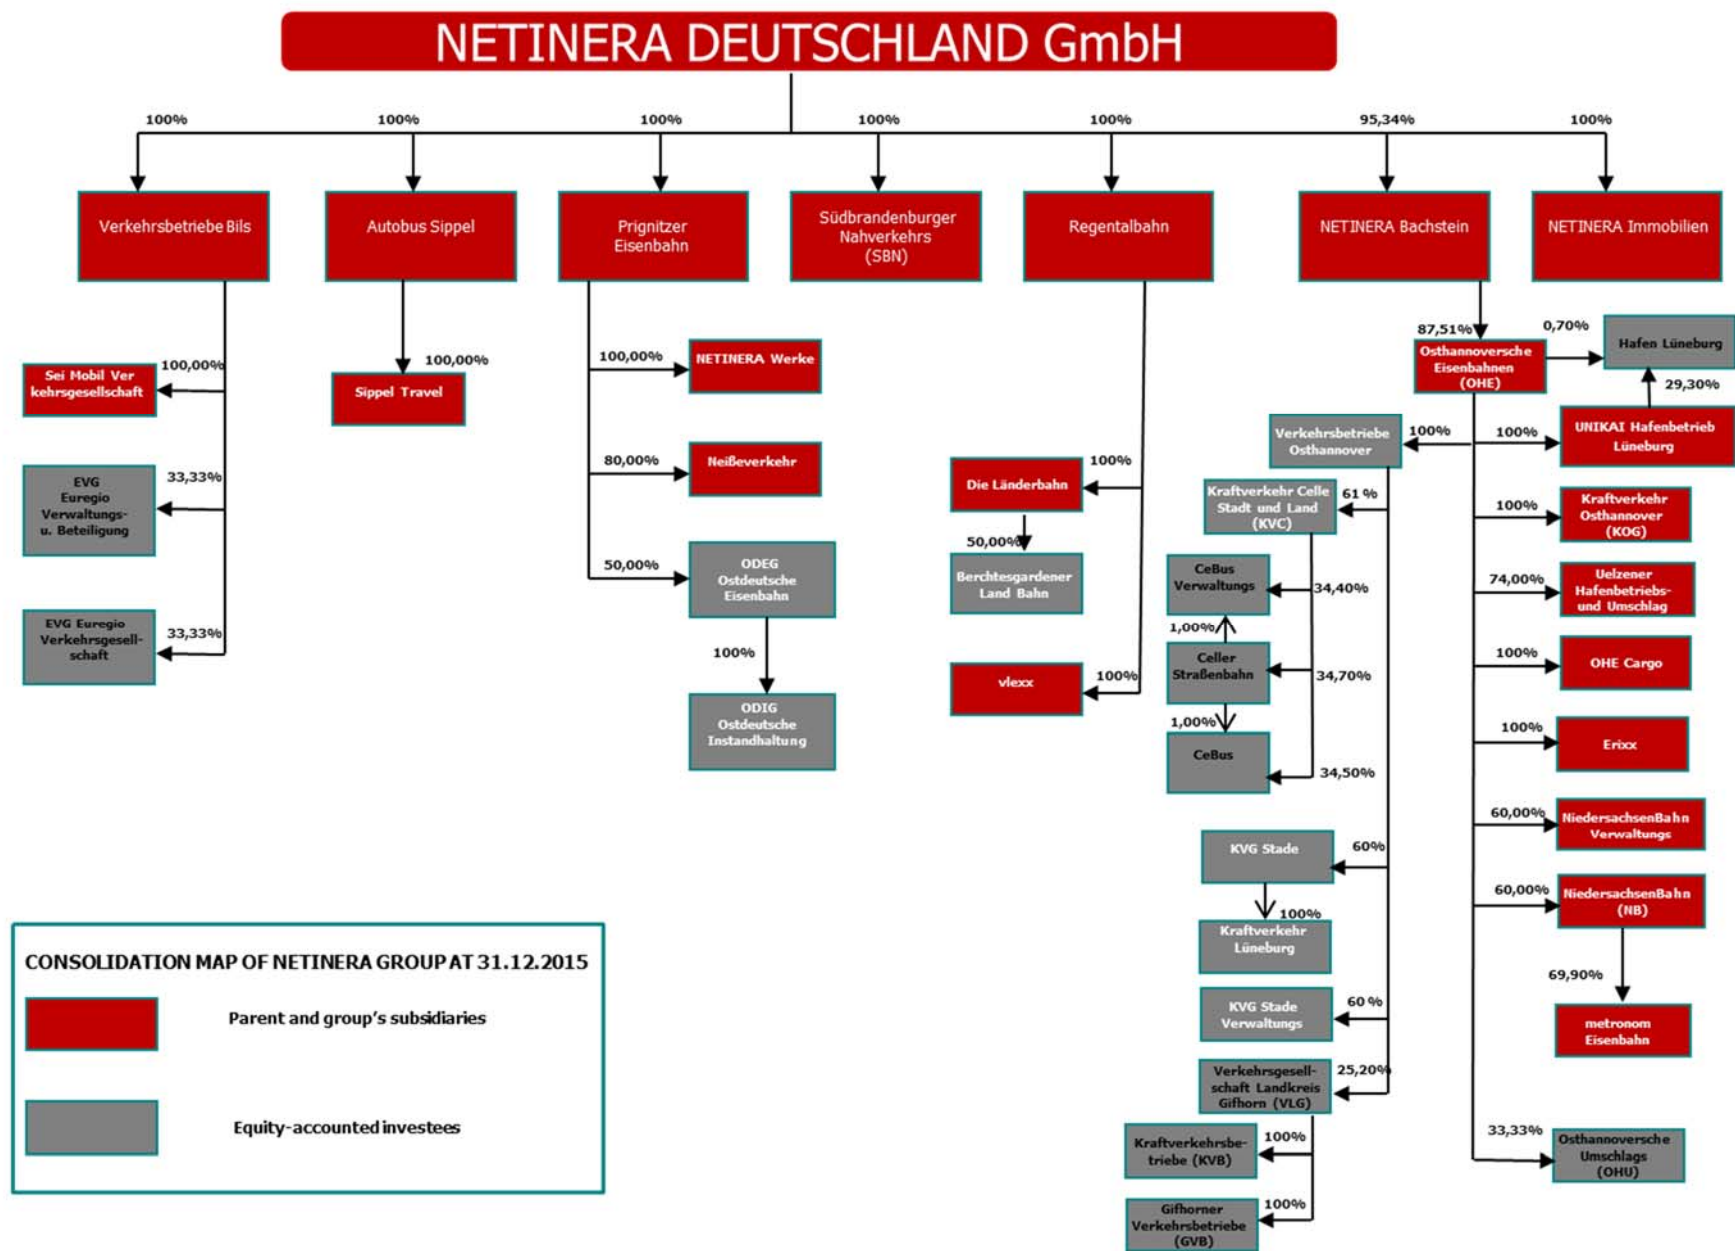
NETINERA DEUTSCHLAND GmbH

100%
Verkehrsbetriebe Bils

100%
Autobus Sippel

100%
Prignitzer Eisenbahn

100%
Südbrandenburger Nahverkehrs (SBN)

100%
Regentalbahn

95,34%
NETINERA Bachstein

100%
NETINERA Immobilien

100,00%
Sei Mobil Verkehrsgesellschaft

33,33%
EVG Euregio Verwaltungs- u. Beteiligung

33,33%
EVG Euregio Verkehrsgesellschaft

100,00%
Sippel Travel

100,00%
NETINERA Werke

80,00%
Neißeverkehr

50,00%
ODEG Ostdeutsche Eisenbahn

100%
ODIG Ostdeutsche Instandhaltung

100%
Die Länderbahn

50,00%
Berchtesgardener Land Bahn

100%
vlexx

87,51%
Osthannoversche Eisenbahnen (OHE)

0,70%
Hafen Lüneburg

29,30%
UNIKAI Hafenbetrieb Lüneburg

100%
Verkehrsbetriebe Osthannover

100%

61 %
Kraftverkehr Celle Stadt und Land (KVC)

34,40%
CeBus Verwaltungs

1,00%

34,70%
Celler Straßenbahn

1,00%

34,50%
CeBus

60%
KVG Stade

100%
Kraftverkehr Lüneburg

60 %
KVG Stade Verwaltungs

25,20%
Verkehrsgesellschaft Landkreis Gifhorn (VLG)

100%
Kraftverkehrsbetriebe (KVB)

100%
Gifhorner Verkehrsbetriebe (GVB)

100%
Kraftverkehr Osthannover (KOG)

74,00%
Uelzener Hafenbetriebs- und Umschlag

100%
OHE Cargo

100%
Erixx

60,00%
NiedersachsenBahn Verwaltungs

60,00%
NiedersachsenBahn (NB)

69,90%
metronom Eisenbahn

33,33%
Osthannoversche Umschlags (OHU)

CONSOLIDATION MAP OF NETINERA GROUP AT 31.12.2015

Parent and group's subsidiaries

Equity-accounted investees